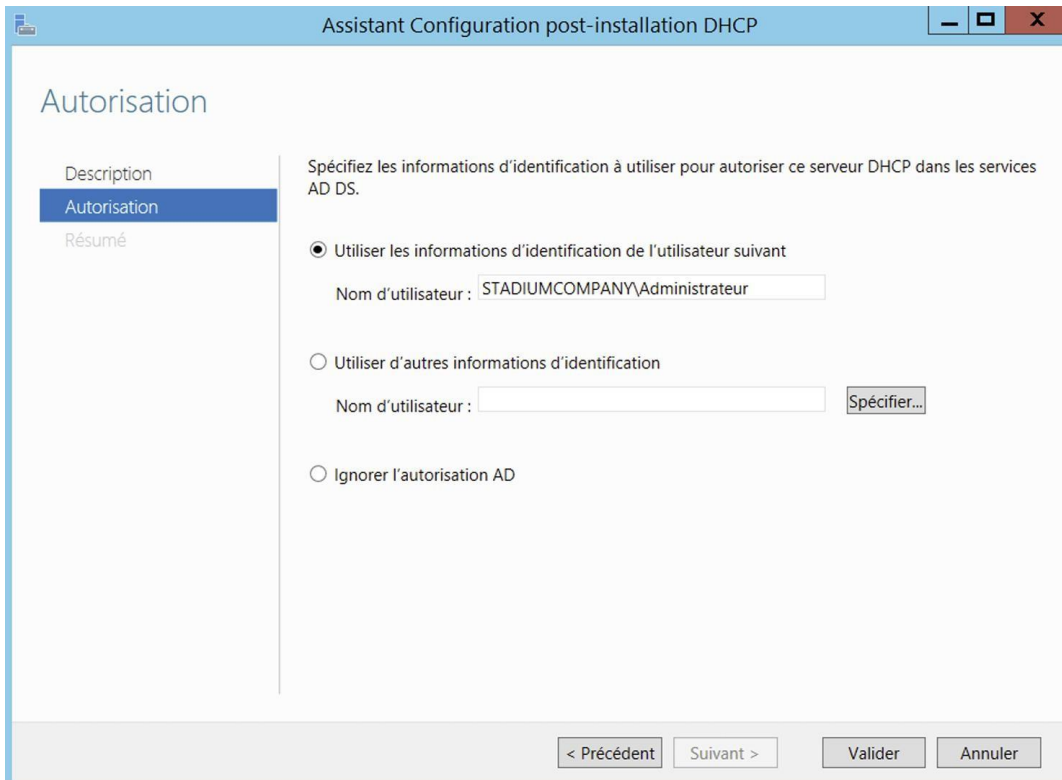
Assistant Configuration post-installation DHCP

Autorisation

Description
Autorisation
Résumé

Spécifiez les informations d'identification à utiliser pour autoriser ce serveur DHCP dans les services AD DS.

Utiliser les informations d'identification de l'utilisateur suivant

Nom d'utilisateur : STADIUMCOMPANY\Administrateur

Utiliser d'autres informations d'identification

Nom d'utilisateur :

Spécifier...

Ignorer l'autorisation AD

< Précédent
Suivant >
Valider
Annuler